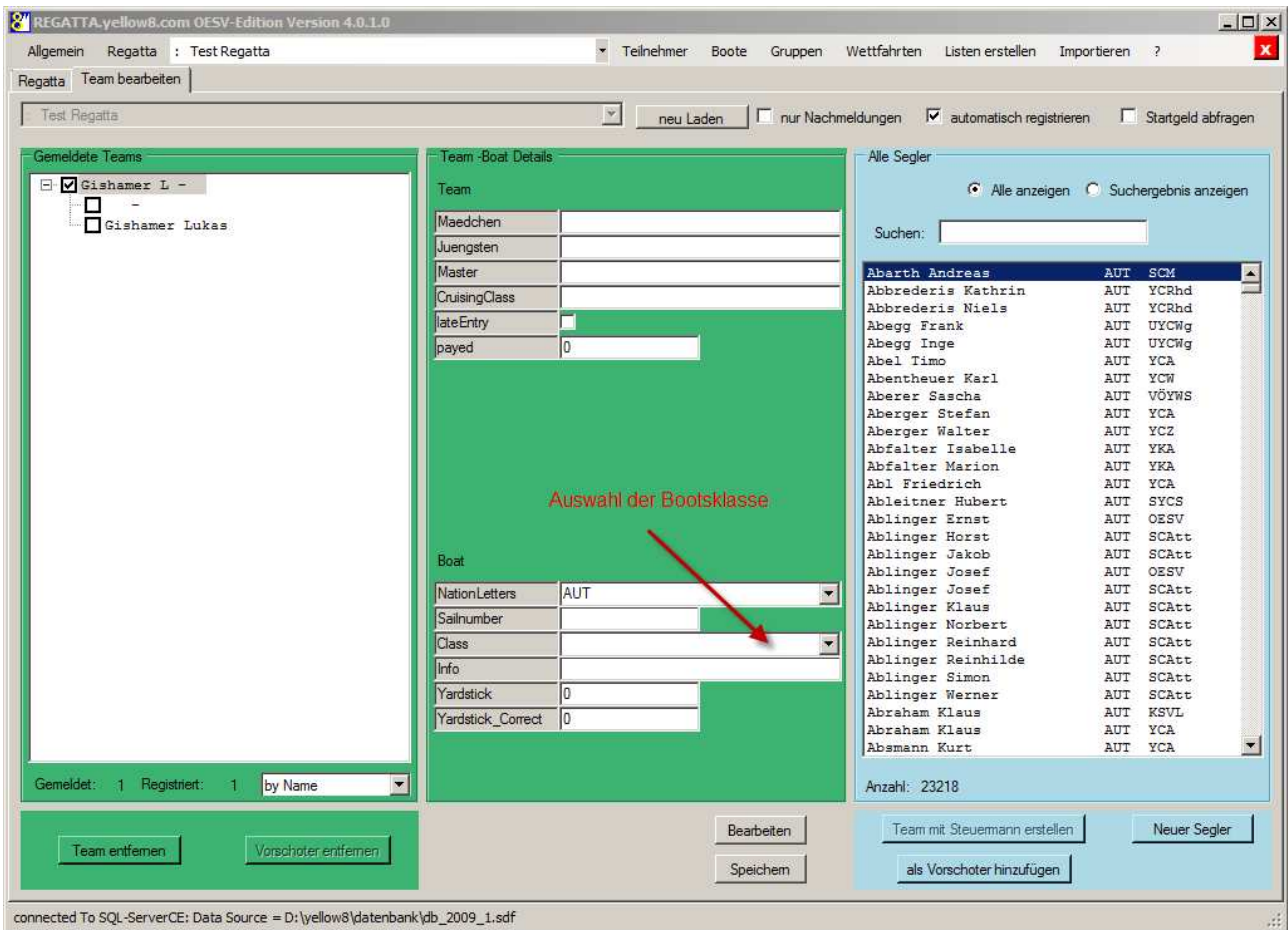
REGATTA.yellow8.com OESV-Edition Version 4.0.1.0

Allgemein Regatta : Test Regatta Teilnehmer Boote Gruppen Wettfahrten Listen erstellen Importieren ?

Regatta Team bearbeiten

Test Regatta neu Laden nur Nachmeldungen automatisch registrieren Startgeld abfragen

Gemeldete Teams

Gishamer L -
-
Gishamer Lukas

Gemeldet: 1 Registriert: 1 by Name

Team entfernen Vorschoter entfernen

Team -Boat Details

Team

| Maedchen | |
|---|---|
| Juengsten | |
| Master | |
| CruisingClass | |
| lateEntry | |
| payed | 0 |

Auswahl der Bootsklasse

Boat

| NationLetters | AUT |
|---|---|
| Sailnumber | |
| Class | |
| Info | |
| Yardstick | 0 |
| Yardstick_Correct | 0 |

Bearbeiten
Speichern

Alle Segler

Alle anzeigen Suchergebnis anzeigen

Suchen:

| Abarth Andreas | AUT | SCM |
|---|---|---|
| Abbrederis Kathrin | AUT | YCRhd |
| Abbrederis Niels | AUT | YCRhd |
| Abegg Frank | AUT | UYCWg |
| Abegg Inge | AUT | UYCWg |
| Abel Timo | AUT | YCA |
| Abentheuer Karl | AUT | YCW |
| Aberer Sascha | AUT | VÖYWS |
| Aberger Stefan | AUT | YCA |
| Aberger Walter | AUT | YCZ |
| Abfalter Isabelle | AUT | YKA |
| Abfalter Marion | AUT | YKA |
| Abl Friedrich | AUT | YCA |
| Ableitner Hubert | AUT | SYCS |
| Ablinger Ernst | AUT | OESV |
| Ablinger Horst | AUT | SCAtt |
| Ablinger Jakob | AUT | SCAtt |
| Ablinger Josef | AUT | OESV |
| Ablinger Josef | AUT | SCAtt |
| Ablinger Klaus | AUT | SCAtt |
| Ablinger Norbert | AUT | SCAtt |
| Ablinger Reinhard | AUT | SCAtt |
| Ablinger Reinhilde | AUT | SCAtt |
| Ablinger Simon | AUT | SCAtt |
| Ablinger Werner | AUT | SCAtt |
| Abraham Klaus | AUT | KSVL |
| Abraham Klaus | AUT | YCA |
| Absmann Kurt | AUT | YCA |

Anzahl: 23218

Team mit Steuermann erstellen Neuer Segler
als Vorschoter hinzufügen

connected To SQL-ServerCE: Data Source = D:\yellow8\datenbank\db_2009_1.sdf